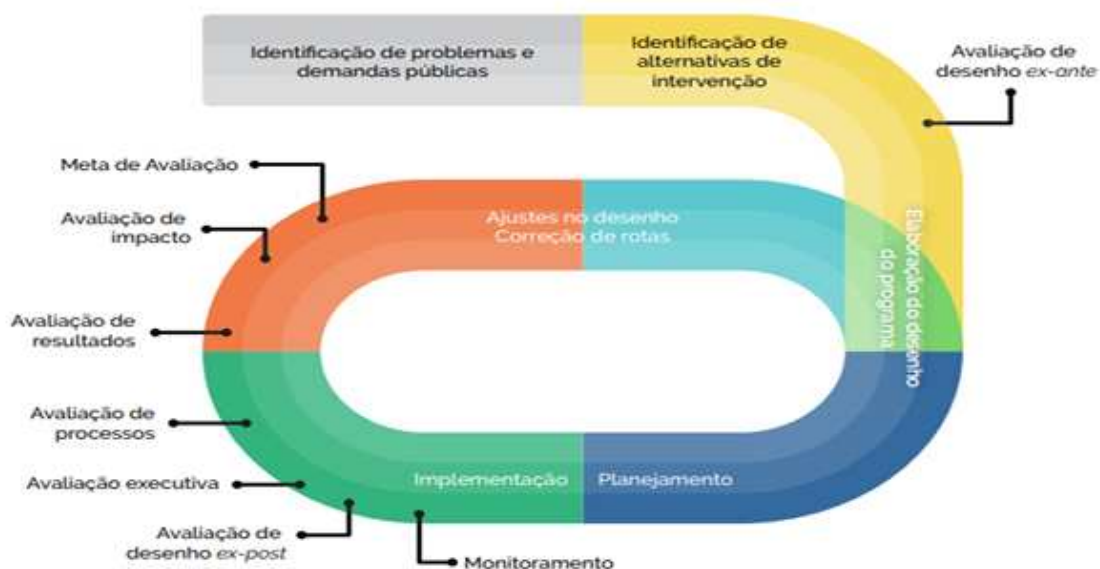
Identificação de problemas e demandas públicas

Identificação de alternativas de intervenção

Avaliação de desenho *ex-ante*

Meta de Avaliação

Avaliação de impacto

Ajustes no desenho
Correção de rotas

Elaboração do desenho do programa

Avaliação de resultados

Avaliação de processos

Avaliação executiva

Implementação

Planejamento

Avaliação de desenho *ex-post*

Monitoramento